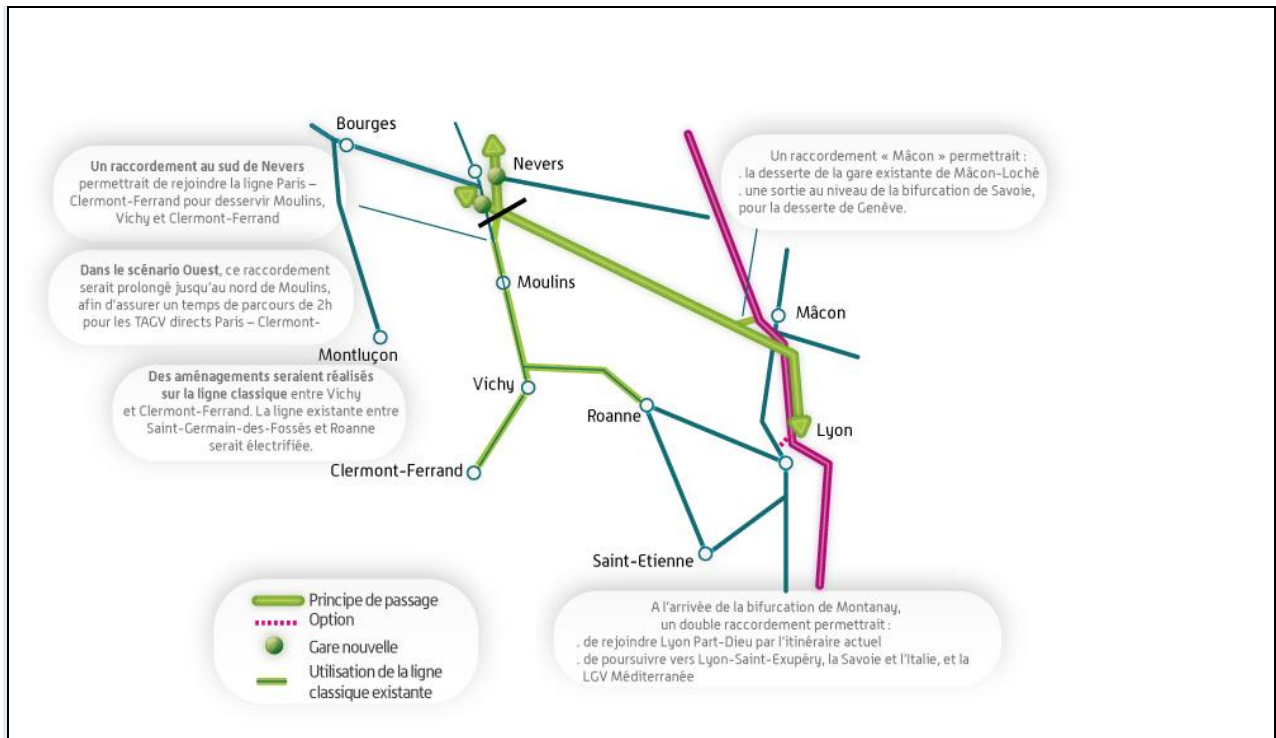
Bourges

Un raccordement au sud de Nevers permettrait de rejoindre la ligne Paris – Clermont-Ferrand pour desservir Moulins, Vichy et Clermont-Ferrand

Nevers

Un raccordement « Mâcon » permettrait :
. la desserte de la gare existante de Mâcon-Loché
. une sortie au niveau de la bifurcation de Savoie, pour la desserte de Genève.

Dans le scénario Ouest, ce raccordement serait prolongé jusqu'au nord de Moulins, afin d'assurer un temps de parcours de 2h pour les TAGV directs Paris – Clermont-

Moulins

Mâcon

Montluçon

Des aménagements seraient réalisés sur la ligne classique entre Vichy et Clermont-Ferrand. La ligne existante entre Saint-Germain-des-Fossés et Roanne serait électrifiée.

Vichy

Roanne

Lyon

Clermont-Ferrand

Saint-Etienne

Principe de passage
Option
Gare nouvelle
Utilisation de la ligne classique existante

A l'arrivée de la bifurcation de Montanay, un double raccordement permettrait :
. de rejoindre Lyon Part-Dieu par l'itinéraire actuel
. de poursuivre vers Lyon-Saint-Exupéry, la Savoie et l'Italie, et la LGV Méditerranée